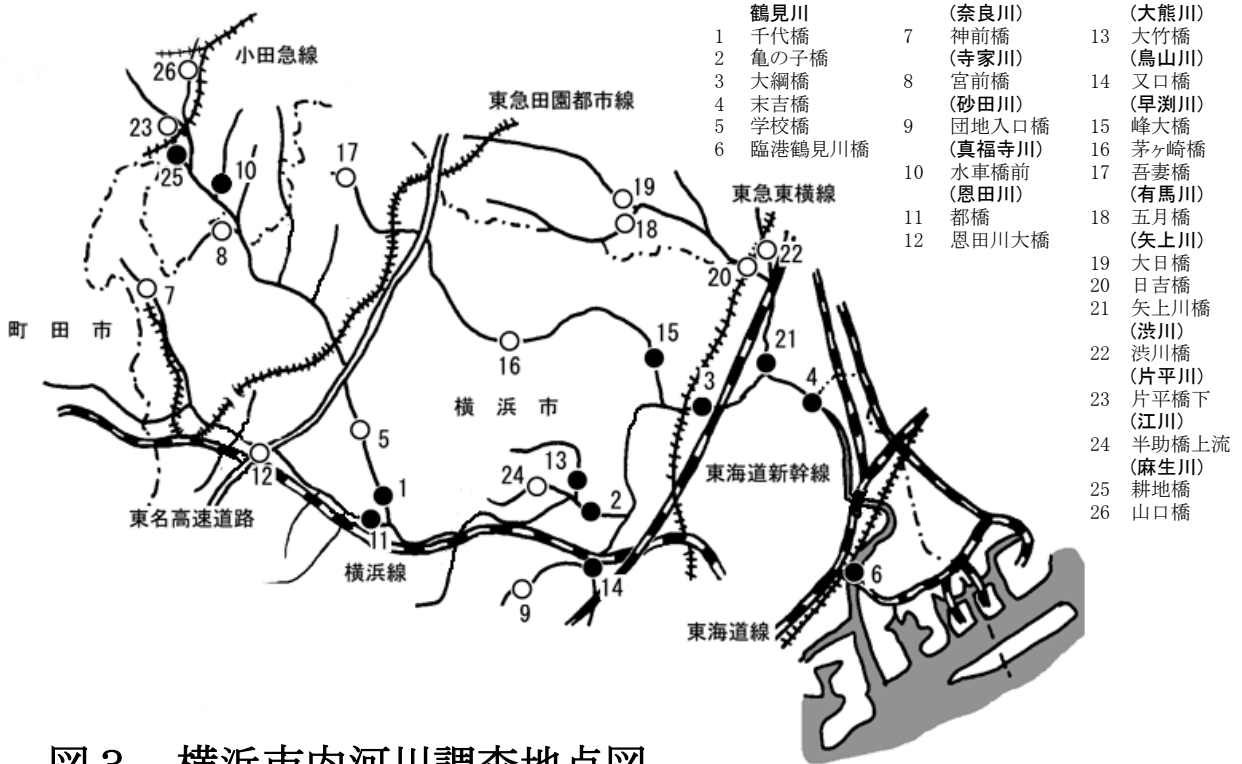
小田急線
東急田園都市線
東急東横線
町田市
横浜市
東名高速道路
横浜線
東海道新幹線
東海道線
26
23
25
10
17
8
7
19
18
20
22
15
16
21
4
3
5
12
1
11
13
24
2
14
9
6

鶴見川
1 千代橋
2 亀の子橋
3 大綱橋
4 末吉橋
5 学校橋
6 臨港鶴見川橋
(奈良川)
7 神前橋
(寺家川)
8 宮前橋
(砂田川)
9 団地入口橋
(真福寺川)
10 水車橋前
(恩田川)
11 都橋
12 恩田川大橋
(大熊川)
13 大竹橋
(鳥山川)
14 又口橋
(早渕川)
15 峰大橋
16 茅ヶ崎橋
17 吾妻橋
(有馬川)
18 五月橋
(矢上川)
19 大日橋
20 日吉橋
21 矢上川橋
(渋川)
22 渋川橋
(片平川)
23 片平橋下
(江川)
24 半助橋上流
(麻生川)
25 耕地橋
26 山口橋

図3 横浜市内河川調査地点図